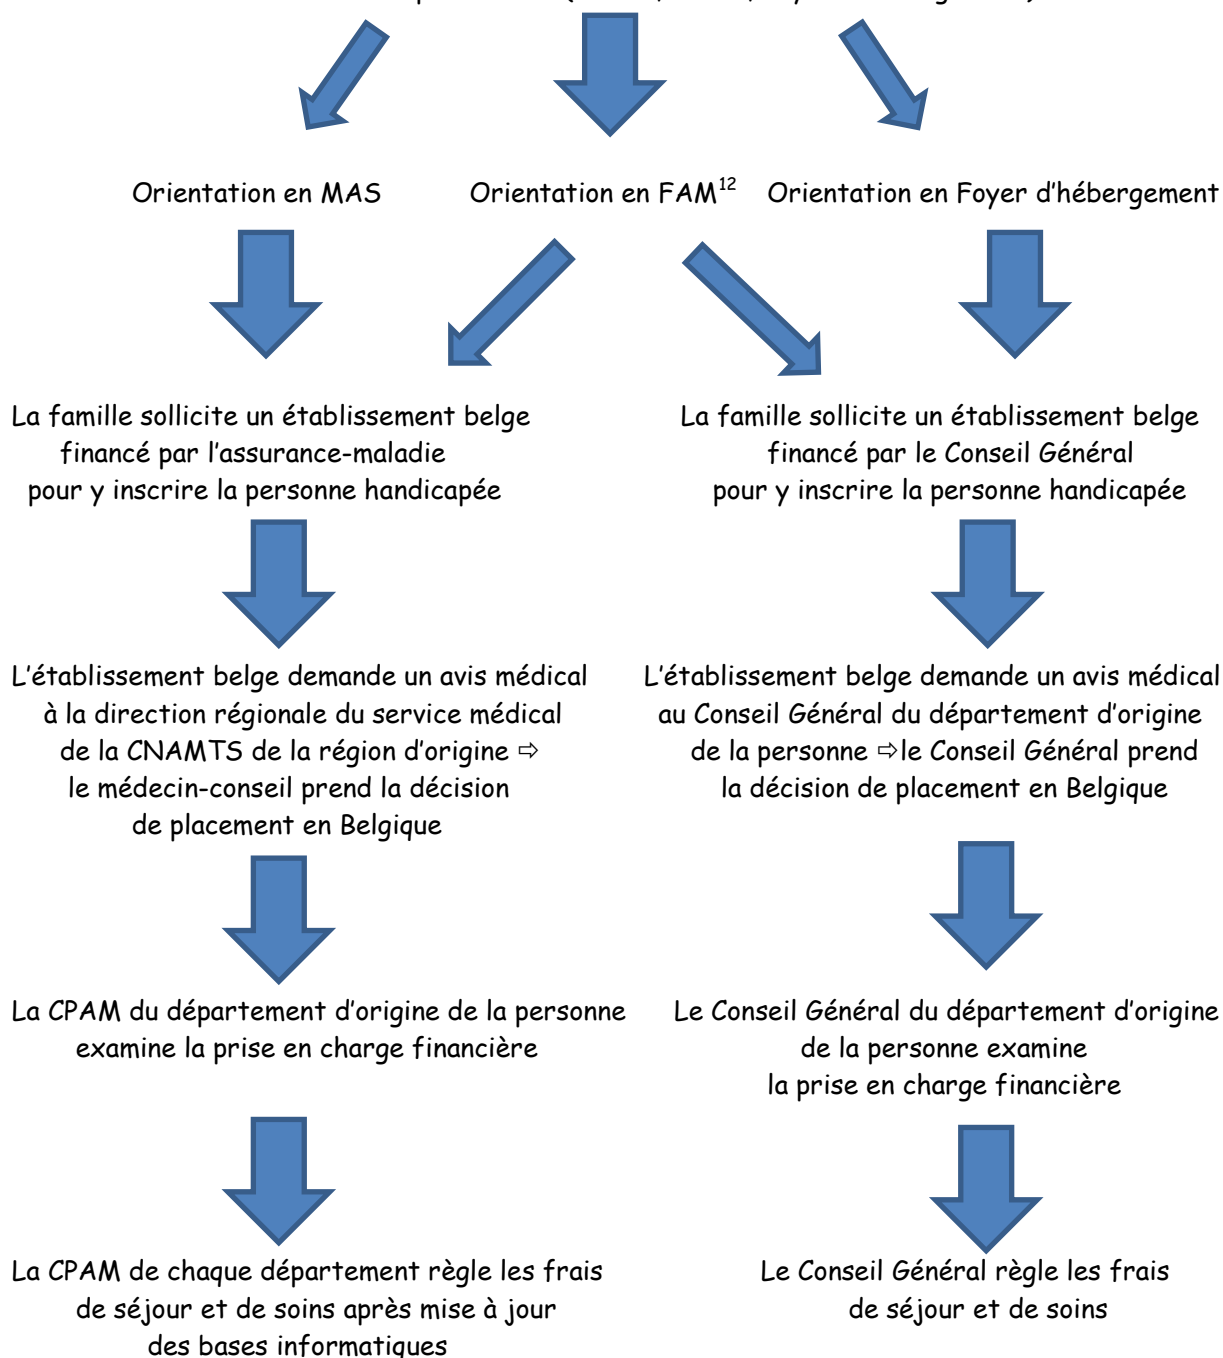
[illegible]

Orientation en MAS

Orientation en FAM$^{12}$

Orientation en Foyer d'hébergement

La famille sollicite un établissement belge financé par l'assurance-maladie pour y inscrire la personne handicapée

La famille sollicite un établissement belge financé par le Conseil Général pour y inscrire la personne handicapée

L'établissement belge demande un avis médical à la direction régionale du service médical de la CNAMTS de la région d'origine ⇨ le médecin-conseil prend la décision de placement en Belgique

L'établissement belge demande un avis médical au Conseil Général du département d'origine de la personne ⇨le Conseil Général prend la décision de placement en Belgique

La CPAM du département d'origine de la personne examine la prise en charge financière

Le Conseil Général du département d'origine de la personne examine la prise en charge financière

La CPAM de chaque département règle les frais de séjour et de soins après mise à jour des bases informatiques

Le Conseil Général règle les frais de séjour et de soins